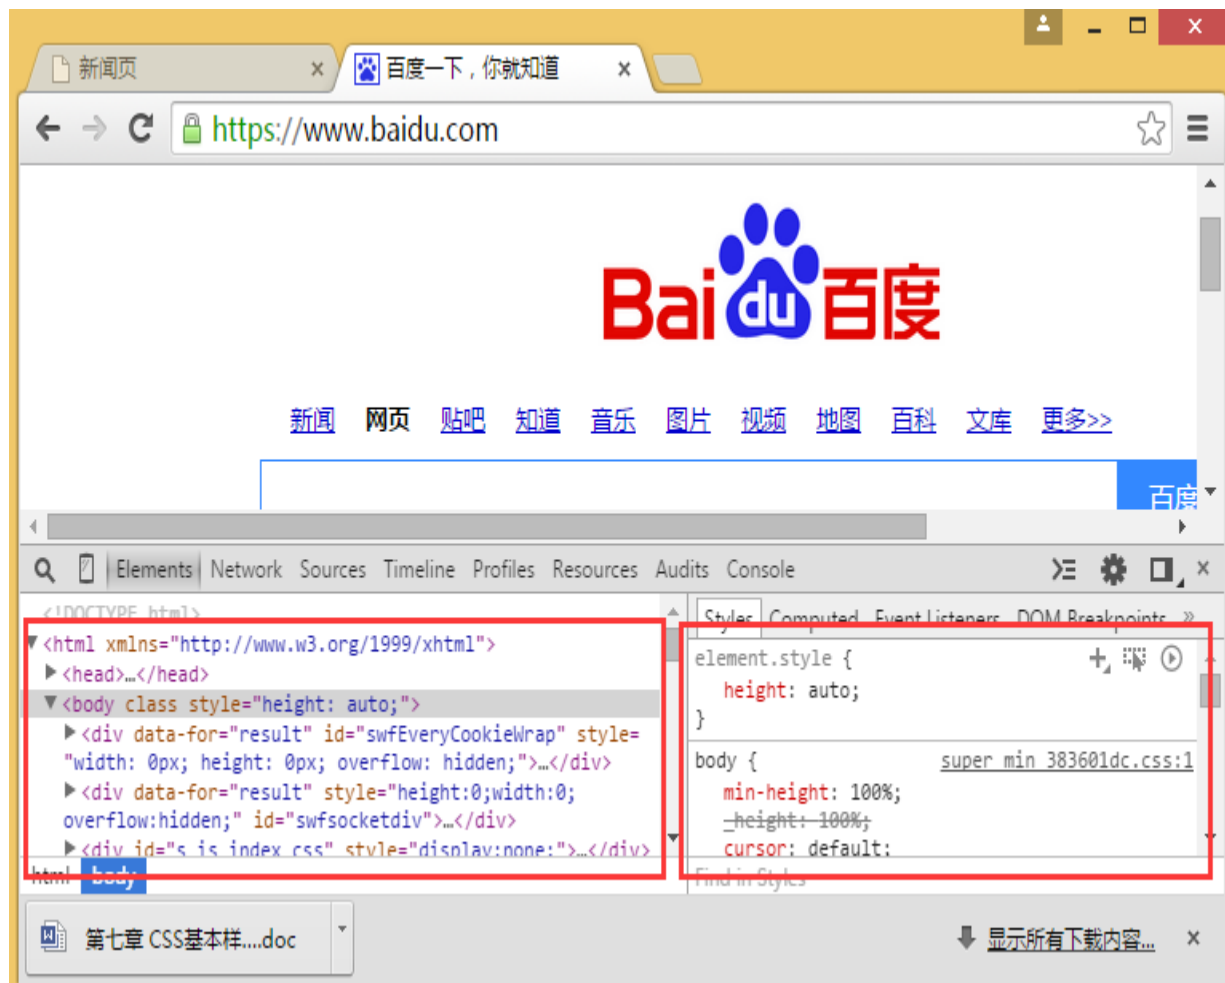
新闻页 ×
百度一下，你就知道 ×

https://www.baidu.com

Bai du 百度

新闻 网页 贴吧 知道 音乐 图片 视频 地图 百科 文库 更多>>

百度

Elements Network Sources Timeline Profiles Resources Audits Console

<!DOCTYPE html>
▼<html xmlns="http://www.w3.org/1999/xhtml">
▶<head>…</head>
▼<body class style="height: auto;">
▶<div data-for="result" id="swfEveryCookieWrap" style="width: 0px; height: 0px; overflow: hidden;">…</div>
▶<div data-for="result" style="height:0;width:0; overflow:hidden;" id="swfsocketdiv">…</div>
▶<div id="s_is_index_css" style="display:none;">…</div>

html body

Styles Computed Event Listeners DOM Breakpoints »

element.style {
height: auto;
}

body { super_min_383601dc.css:1
min-height: 100%;
height: 100%;
cursor: default;

Find in Styles

第七章 CSS基本样....doc

显示所有下载内容... ×